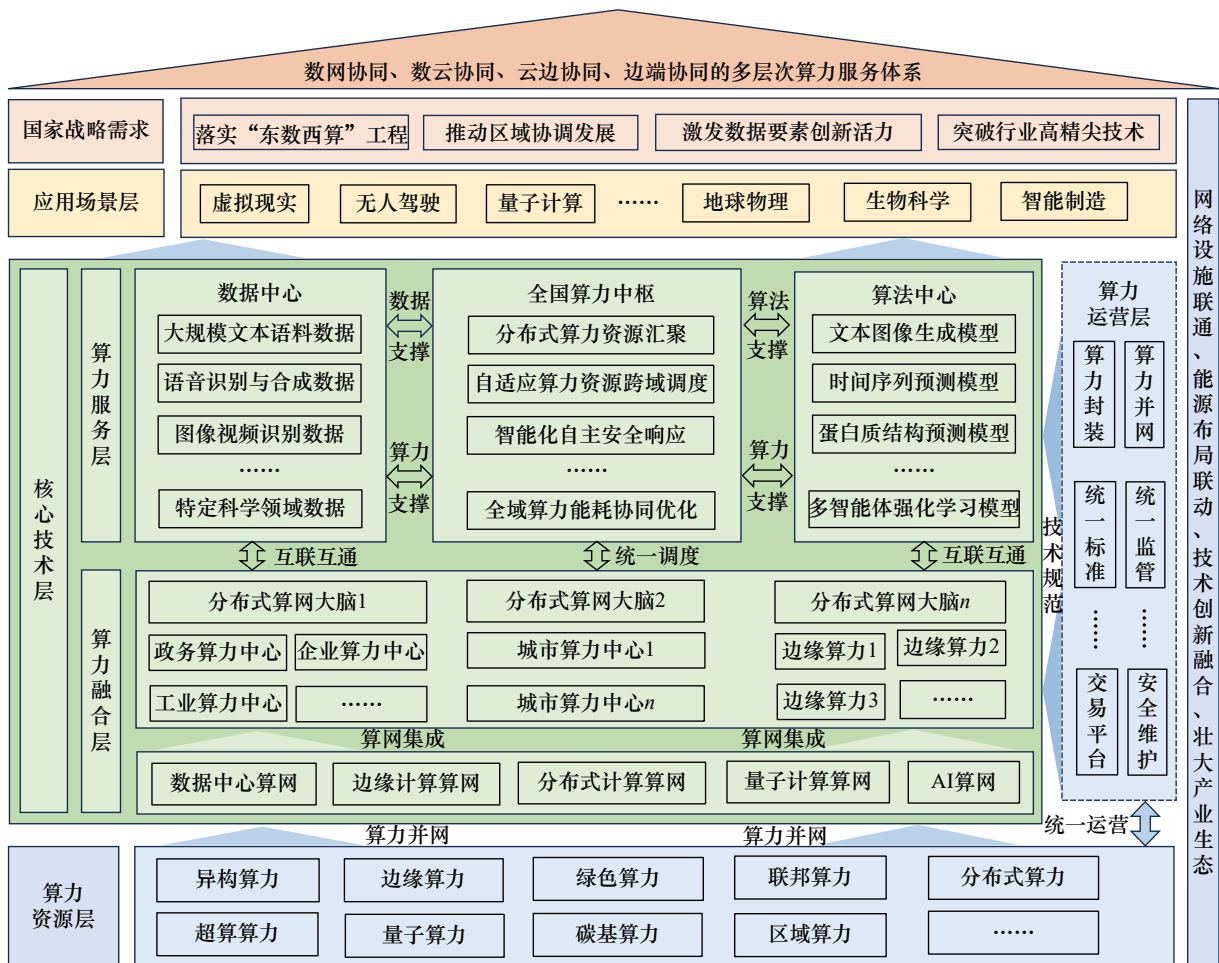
数网协同、数云协同、云边协同、边端协同的多层次算力服务体系

国家战略需求
落实“东数西算”工程
推动区域协调发展
激发数据要素创新活力
突破行业高精尖技术

应用场景层
虚拟现实
无人驾驶
量子计算
……
地球物理
生物科学
智能制造

网络设施联通、能源布局联动、技术创新融合、壮大产业生态

核心技术层

算力服务层

数据中心
大规模文本语料数据
语音识别与合成数据
图像视频识别数据
……
特定科学领域数据

数据支撑
算力支撑

全国算力中枢
分布式算力资源汇聚
自适应算力资源跨域调度
智能化自主安全响应
……
全域算力能耗协同优化

算法支撑
算力支撑

算法中心
文本图像生成模型
时间序列预测模型
蛋白质结构预测模型
……
多智能体强化学习模型

技术规范

算力运营层
算力封装
算力并网
统一标准
统一监管
……
……
交易平台
安全维护

互联互通
统一调度
互联互通

算力融合层
分布式算网大脑1
分布式算网大脑2
分布式算网大脑$n$
政务算力中心
企业算力中心
城市算力中心1
边缘算力1
边缘算力2
工业算力中心
……
城市算力中心$n$
边缘算力3
……

算网集成
算网集成
数据中心算网
边缘计算算网
分布式计算算网
量子计算算网
AI算网

算力并网
算力并网
统一运营

算力资源层
异构算力
边缘算力
绿色算力
联邦算力
分布式算力
超算算力
量子算力
碳基算力
区域算力
……